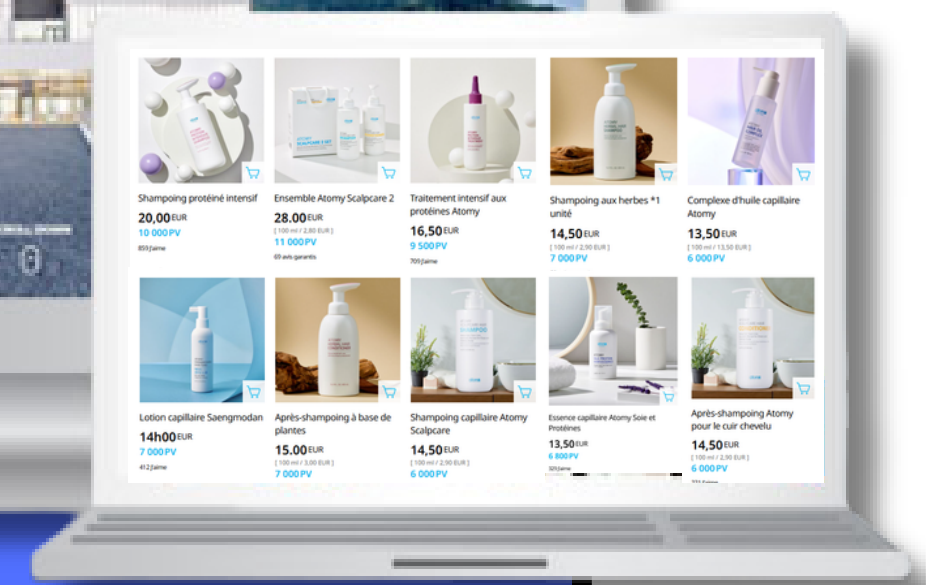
Shampoing protéiné intensif
20,00 EUR
10 000 PV
859 J'aime

Ensemble Atomy Scalpcare 2
28.00 EUR
[ 100 ml / 2,80 EUR ]
11 000 PV
69 avis garantis

Traitement intensif aux protéines Atomy
16,50 EUR
9 500 PV
709 J'aime

Shampoing aux herbes *1 unité
14,50 EUR
[ 100 ml / 2,90 EUR ]
7 000 PV

Complexe d'huile capillaire Atomy
13,50 EUR
[ 100 ml / 13,50 EUR ]
6 000 PV

Lotion capillaire Saengmodan
14h00 EUR
7 000 PV
412 J'aime

Après-shampoing à base de plantes
15.00 EUR
[ 100 ml / 3,00 EUR ]
7 000 PV

Shampoing capillaire Atomy Scalpcare
14,50 EUR
[ 100 ml / 2,90 EUR ]
6 000 PV

Essence capillaire Atomy Soie et Protéines
13,50 EUR
6 800 PV
325 J'aime

Après-shampoing Atomy pour le cuir chevelu
14,50 EUR
[ 100 ml / 2,90 EUR ]
6 000 PV
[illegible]